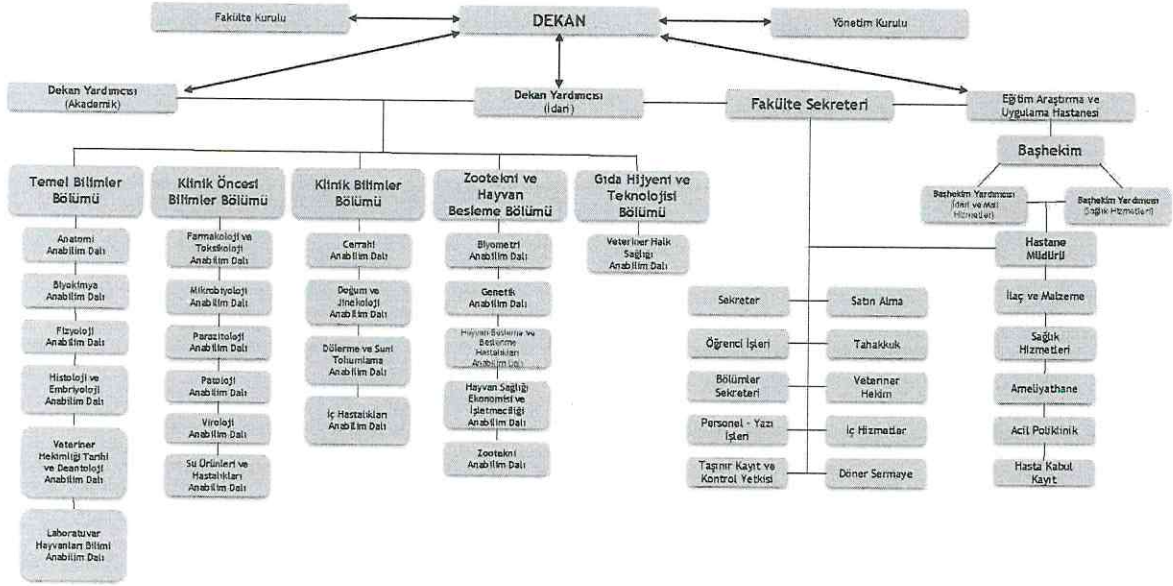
Fakülte Kurulu

DEKAN

Yönetim Kurulu

Dekan Yardımcısı (Akademik)

Dekan Yardımcısı (İdari)

Fakülte Sekreteri

Eğitim Araştırma ve Uygulama Hastanesi

Başhekim

Başhekim Yardımcısı (İdari ve Mali Hizmetleri)

Başhekim Yardımcısı (Sağlık Hizmetleri)

Temel Bilimler Bölümü

Anatomi Anabilim Dalı

Biyokimya Anabilim Dalı

Fizyoloji Anabilim Dalı

Histoloji ve Embriyoloji Anabilim Dalı

Veteriner Hekimliği Tarihi ve Deontoloji Anabilim Dalı

Laboratuvar Hayvanları Bilimi Anabilim Dalı

Klinik Öncesi Bilimler Bölümü

Farmakoloji ve Toksikoloji Anabilim Dalı

Mikrobiyoloji Anabilim Dalı

Parazitoloji Anabilim Dalı

Patoloji Anabilim Dalı

Viroloji Anabilim Dalı

Su Ürünleri ve Hastalıkları Anabilim Dalı

Klinik Bilimler Bölümü

Cerrahi Anabilim Dalı

Doğum ve Jinekoloji Anabilim Dalı

Dölerme ve Suni Tohumlama Anabilim Dalı

İç Hastalıkları Anabilim Dalı

Zootekni ve Hayvan Besleme Bölümü

Biyometri Anabilim Dalı

Genetik Anabilim Dalı

Hayvan Besleme ve Beslenme Hastalıkları Anabilim Dalı

Hayvan Sağlığı Ekonomisi ve İşletmeciliği Anabilim Dalı

Zootekni Anabilim Dalı

Gıda Hijyeni ve Teknolojisi Bölümü

Veteriner Halk Sağlığı Anabilim Dalı

Sekreter

Satın Alma

Öğrenci İşleri

Tahakkuk

Bölümler Sekreteri

Veteriner Hekim

Personel - Yazı İşleri

İç Hizmetler

Taşınır Kayıt ve Kontrol Yetkisi

Döner Sermaye

Hastane Müdürü

İlaç ve Malzeme

Sağlık Hizmetleri

Ameliyathane

Acil Poliklinik

Hasta Kabul Kayıt